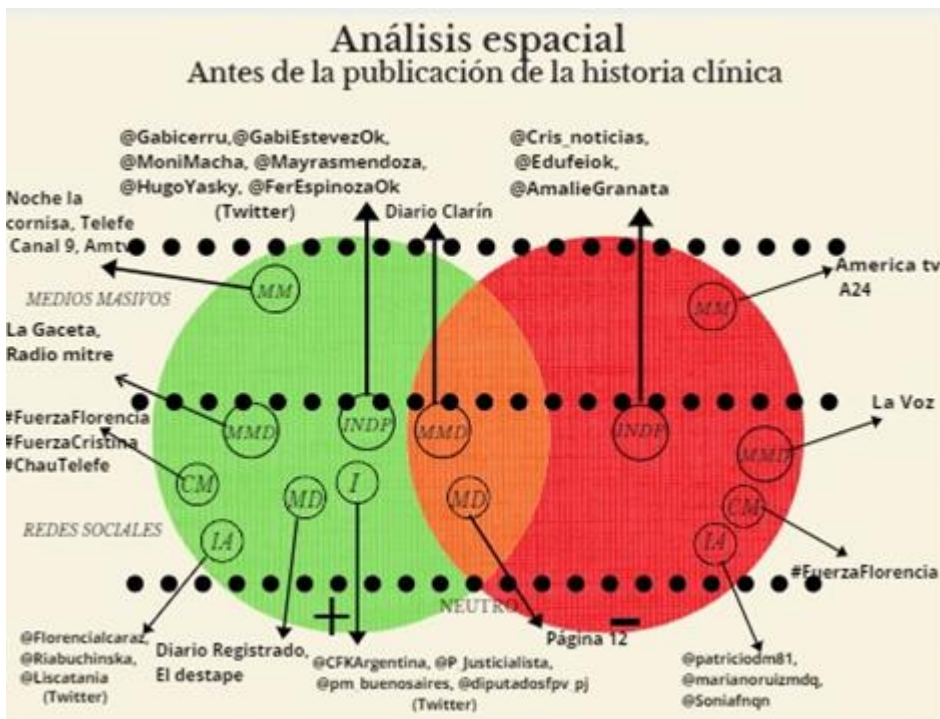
Análisis espacial
Antes de la publicación de la historia clínica

@Gabicerru,@GabiEstevezOk, @MoniMacha, @Mayrasmendoza, @HugoYasky, @FerEspinozaOk (Twitter)

@Cris_noticias, @Edufeiok, @AmalieGranata

Noche la cornisa, Telefe Canal 9, Amtv

Diario Clarín

America tv A24

MEDIOS MASIVOS

MM

MM

La Gaceta, Radio mitre

MMD

INDP

MMD

INDP

MMD

La Voz

#FuerzaFlorencia
#FuerzaCristina
#ChauTelefe

CM

MD

I

MD

CM

REDES SOCIALES

IA

IA

#FuerzaFlorencia

NEUTRO

+

−

@Florencialcaraz, @Riabuchinska, @Liscatania (Twitter)

Diario Registrado, El destape

@CFKArgentina, @P_Justicialista, @pm_buenosaires, @diputadosfpv_pj (Twitter)

Página 12

@patriciodm81, @marianoruizmdq, @Soniafnqn